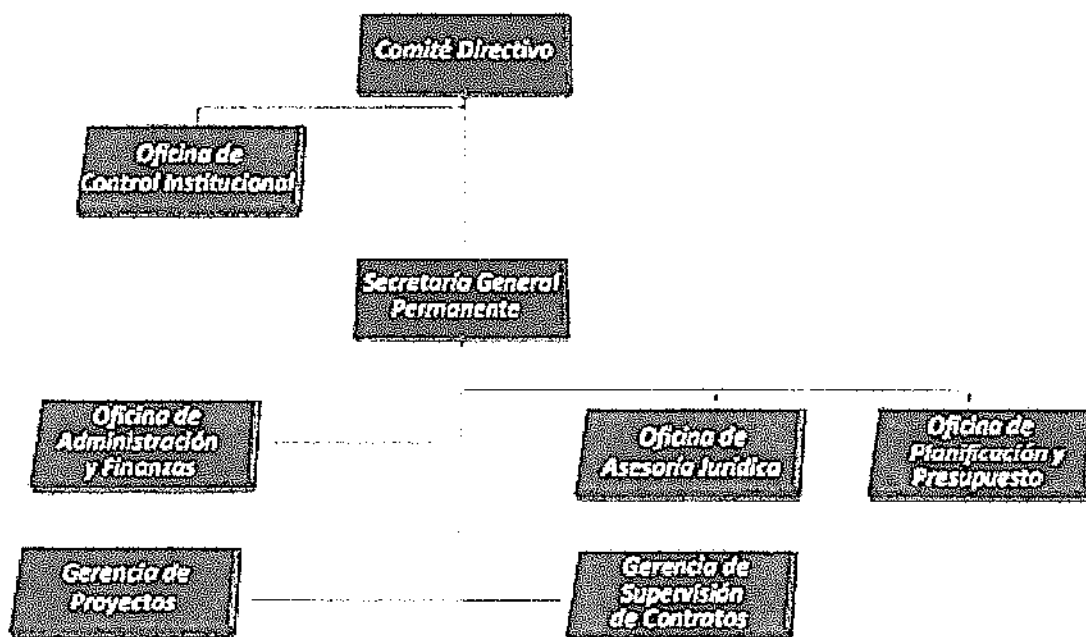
Comité Directivo

Oficina de Control Institucional

Secretaría General Permanente

Oficina de Administración y Finanzas

Oficina de Asesoría Jurídica

Oficina de Planificación y Presupuesto

Gerencia de Proyectos

Gerencia de Supervisión de Contratos